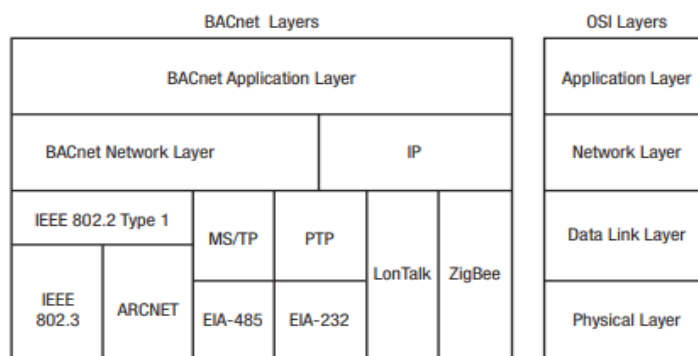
BACnet Layers

OSI Layers

BACnet Application Layer

Application Layer

BACnet Network Layer

IP

Network Layer

IEEE 802.2 Type 1

MS/TP

PTP

LonTalk

ZigBee

Data Link Layer

IEEE 802.3

ARCNET

EIA-485

EIA-232

Physical Layer